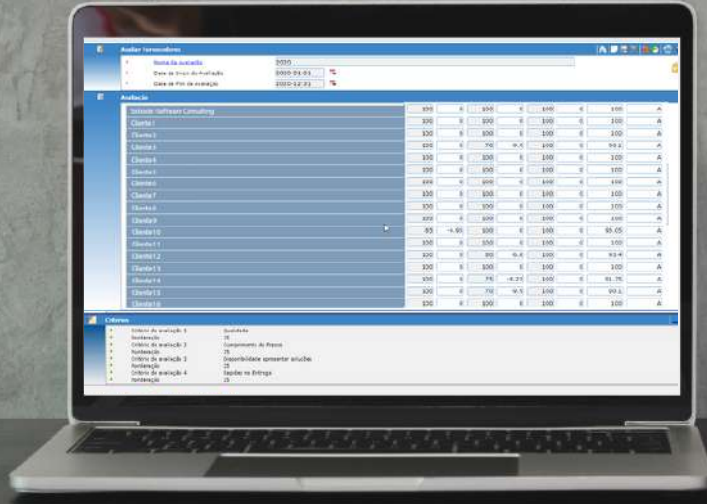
Avaliar fornecedores

Nome da avaliação 2020
Data de Início da Avaliação 2020-01-01
Data de Fim de avaliação 2020-12-31

Avaliação

| | | | | | | | |
|---|---|---|---|---|---|---|---|
| Sinned Software Consulting | 100 | 0 | 100 | 0 | 100 | 100 | A |
| Cliente1 | 100 | 0 | 100 | 0 | 100 | 100 | A |
| Cliente2 | 100 | 0 | 100 | 0 | 100 | 100 | A |
| Cliente3 | 100 | 0 | 70 | 9.5 | 100 | 90.5 | A |
| Cliente4 | 100 | 0 | 100 | 0 | 100 | 100 | A |
| Cliente5 | 100 | 0 | 100 | 0 | 100 | 100 | A |
| Cliente6 | 100 | 0 | 100 | 0 | 100 | 100 | A |
| Cliente7 | 100 | 0 | 100 | 0 | 100 | 100 | A |
| Cliente8 | 100 | 0 | 100 | 0 | 100 | 100 | A |
| Cliente9 | 100 | 0 | 100 | 0 | 100 | 100 | A |
| Cliente10 | 85 | -4.95 | 100 | 0 | 100 | 95.05 | A |
| Cliente11 | 100 | 0 | 100 | 0 | 100 | 100 | A |
| Cliente12 | 100 | 0 | 80 | 6.6 | 100 | 93.4 | A |
| Cliente13 | 100 | 0 | 100 | 0 | 100 | 100 | A |
| Cliente14 | 100 | 0 | 75 | -8.25 | 100 | 91.75 | A |
| Cliente15 | 100 | 0 | 70 | 9.5 | 100 | 90.5 | A |
| Cliente16 | 100 | 0 | 100 | 0 | 100 | 100 | A |

Critérios

Critério de avaliação 1 Qualidade
Ponderação 25
Critério de avaliação 2 Cumprimento de Prazos
Ponderação 25
Critério de avaliação 3 Disponibilidade apresentar soluções
Ponderação 25
Critério de avaliação 4 Rapidez na Entrega
Ponderação 25